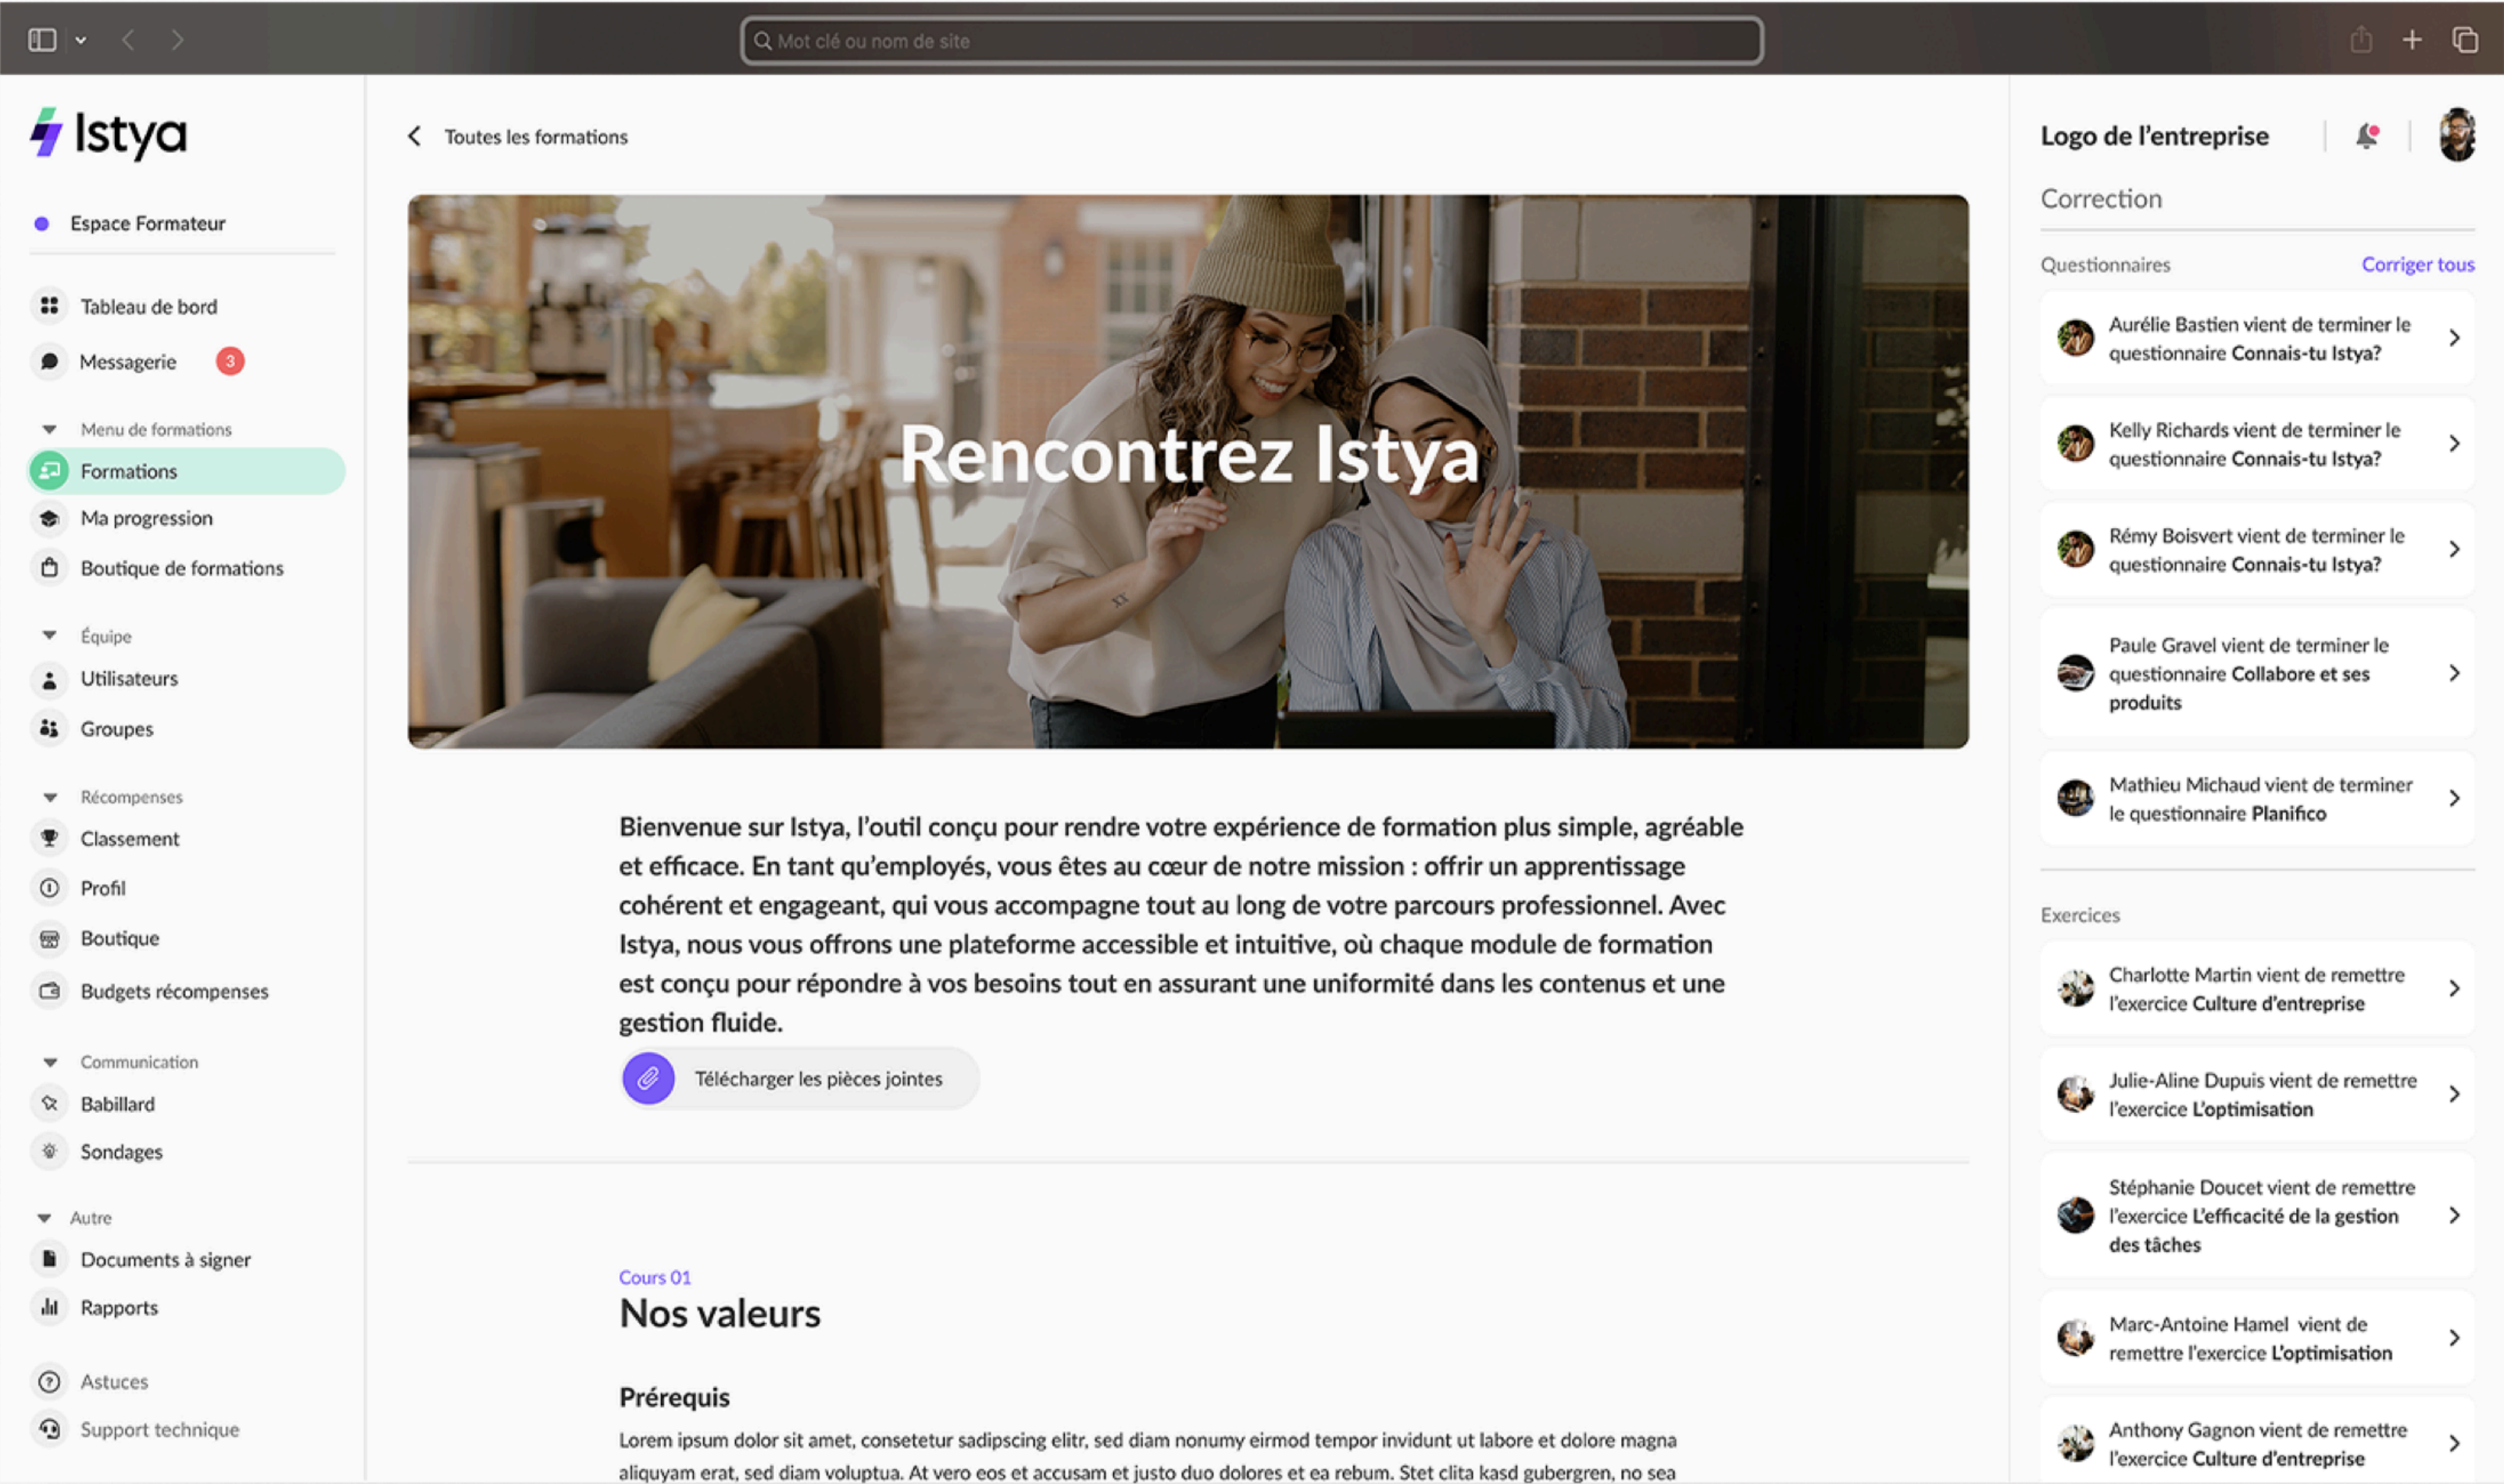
Mot clé ou nom de site

Istya

Espace Formateur

Tableau de bord
Messagerie 3

Menu de formations
Formations
Ma progression
Boutique de formations

Équipe
Utilisateurs
Groupes

Récompenses
Classement
Profil
Boutique
Budgets récompenses

Communication
Babillard
Sondages

Autre
Documents à signer
Rapports

Astuces
Support technique

Toutes les formations

Rencontrez Istya

Bienvenue sur Istya, l'outil conçu pour rendre votre expérience de formation plus simple, agréable et efficace. En tant qu'employés, vous êtes au cœur de notre mission : offrir un apprentissage cohérent et engageant, qui vous accompagne tout au long de votre parcours professionnel. Avec Istya, nous vous offrons une plateforme accessible et intuitive, où chaque module de formation est conçu pour répondre à vos besoins tout en assurant une uniformité dans les contenus et une gestion fluide.

Télécharger les pièces jointes

Cours 01
Nos valeurs

Prérequis
Lorem ipsum dolor sit amet, consetetur sadipscing elitr, sed diam nonumy eirmod tempor invidunt ut labore et dolore magna aliquyam erat, sed diam voluptua. At vero eos et accusam et justo duo dolores et ea rebum. Stet clita kasd gubergren, no sea

Logo de l'entreprise

Correction

Questionnaires
Corriger tous

Aurélie Bastien vient de terminer le questionnaire Connais-tu Istya?

Kelly Richards vient de terminer le questionnaire Connais-tu Istya?

Rémy Boisvert vient de terminer le questionnaire Connais-tu Istya?

Paule Gravel vient de terminer le questionnaire Collabore et ses produits

Mathieu Michaud vient de terminer le questionnaire Planifico

Exercices

Charlotte Martin vient de remettre l'exercice Culture d'entreprise

Julie-Aline Dupuis vient de remettre l'exercice L'optimisation

Stéphanie Doucet vient de remettre l'exercice L'efficacité de la gestion des tâches

Marc-Antoine Hamel vient de remettre l'exercice L'optimisation

Anthony Gagnon vient de remettre l'exercice Culture d'entreprise